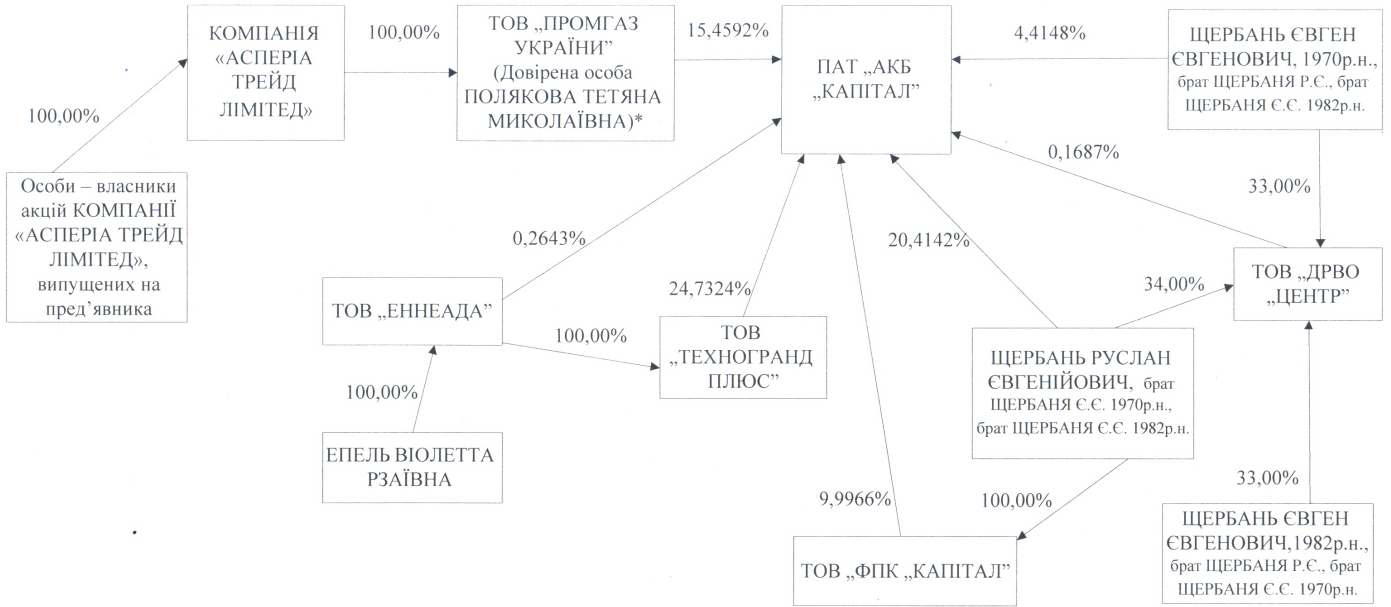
КОМПАНІЯ «АСПЕРІА ТРЕЙД ЛІМІТЕД»

100,00%

ТОВ „ПРОМГАЗ УКРАЇНИ" (Довірена особа ПОЛЯКОВА ТЕТЯНА МИКОЛАЇВНА)*

15,4592%

ПАТ „АКБ „КАПІТАЛ"

4,4148%

ЩЕРБАНЬ ЄВГЕН ЄВГЕНОВИЧ, 1970р.н., брат ЩЕРБАНЯ Р.Є., брат ЩЕРБАНЯ Є.С. 1982р.н.

100,00%

Особи – власники акцій КОМПАНІЇ «АСПЕРІА ТРЕЙД ЛІМІТЕД», випущених на пред'явника

0,1687%

33,00%

0,2643%

20,4142%

ТОВ „ДРВО „ЦЕНТР"

24,7324%

34,00%

ТОВ „ЕННЕАДА"

100,00%

ТОВ „ТЕХНОГРАНД ПЛЮС"

ЩЕРБАНЬ РУСЛАН ЄВГЕНІЙОВИЧ, брат ЩЕРБАНЯ Є.Є. 1970р.н., брат ЩЕРБАНЯ Є.Є. 1982р.н.

100,00%

ЕПЕЛЬ ВІОЛЕТТА РЗАЇВНА

33,00%

9,9966%

100,00%

ЩЕРБАНЬ ЄВГЕН ЄВГЕНОВИЧ,1982р.н., брат ЩЕРБАНЯ Р.Є., брат ЩЕРБАНЯ Є.С. 1970р.н.

ТОВ „ФПК „КАПІТАЛ"